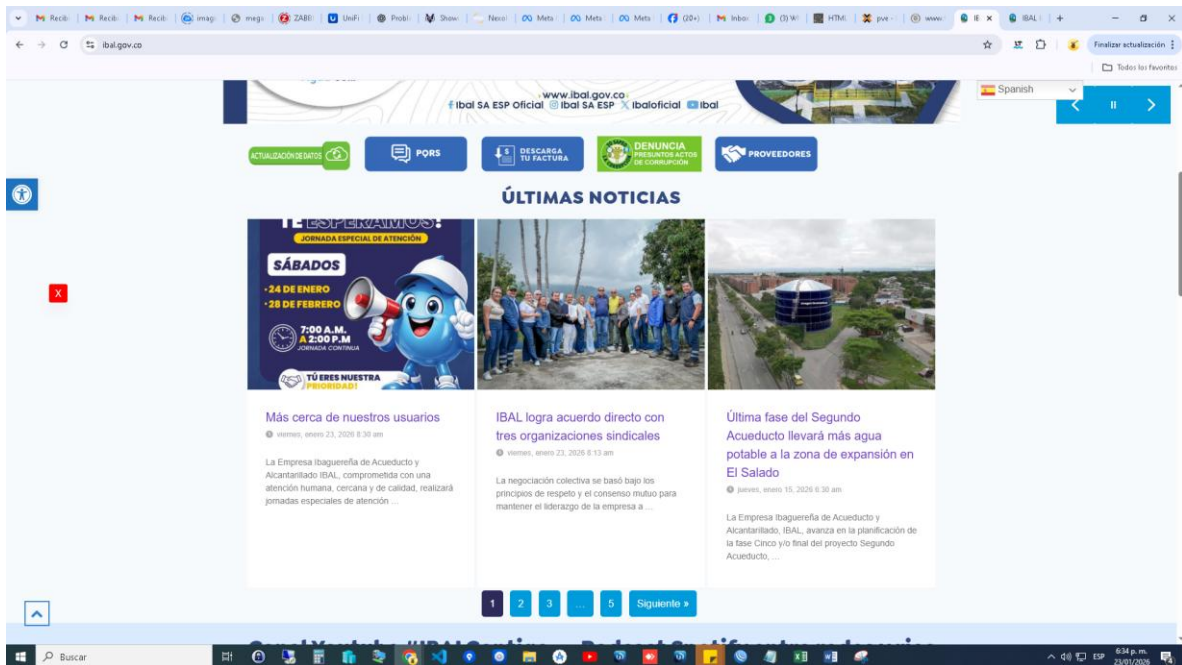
Recib | Recib | Recib | image | mega | ZABB | UniFi | Probl | Show | Nexol | Meta | Meta | Meta | (20+) | Inbox | (3) W | HTML | pve | www | IBAL | IBAL | +

ibal.gov.co

Finalizar actualización

Todos los favoritos

www.ibal.gov.co
Ibal SA ESP Oficial  Ibal SA ESP  Ibaloficial  Ibal

Spanish

ACTUALIZACIÓN DE DATOS

PQRS

DESCARGA TU FACTURA

DENUNCIA PRESUNTOS ACTOS DE CORRUPCIÓN

PROVEEDORES

ÚLTIMAS NOTICIAS

TE ESPERAMOS!
JORNADA ESPECIAL DE ATENCIÓN
SÁBADOS
·24 DE ENERO
·28 DE FEBRERO
7:00 A.M. A 2:00 P.M
JORNADA CONTINUA
TÚ ERES NUESTRA PRIORIDAD!

X

Más cerca de nuestros usuarios
viernes, enero 23, 2026 8:30 am
La Empresa Ibaguereña de Acueducto y Alcantarillado IBAL, comprometida con una atención humana, cercana y de calidad, realizará jornadas especiales de atención ...

IBAL logra acuerdo directo con tres organizaciones sindicales
viernes, enero 23, 2026 8:13 am
La negociación colectiva se basó bajo los principios de respeto y el consenso mutuo para mantener el liderazgo de la empresa a ...

Última fase del Segundo Acueducto llevará más agua potable a la zona de expansión en El Salado
jueves, enero 15, 2026 8:30 am
La Empresa Ibaguereña de Acueducto y Alcantarillado, IBAL, avanza en la planificación de la fase Cinco y/o final del proyecto Segundo Acueducto, ...

1 2 3 ... 5 Siguiente »

Buscar

ESP 6:34 p. m. 23/01/2026